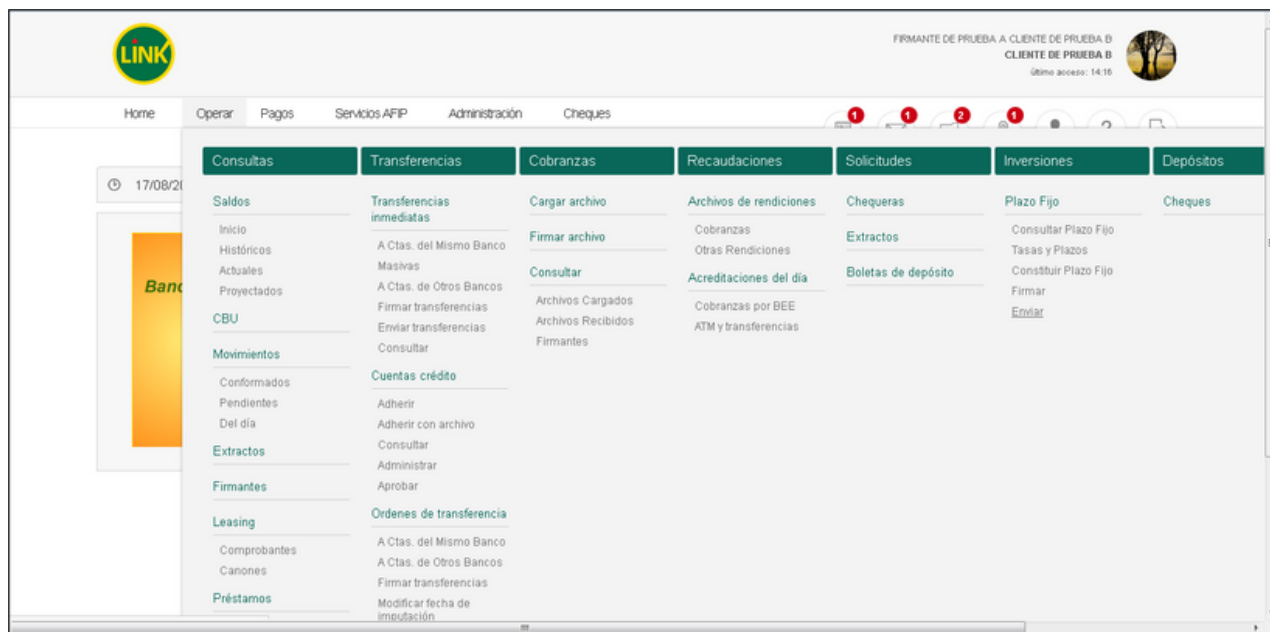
LINK

FIRMANTE DE PRUEBA A CLIENTE DE PRUEBA B
CLIENTE DE PRUEBA B
Último acceso: 14:16

Home Operar Pagos Servicios AFIP Administración Cheques

1 1 2 1

17/08/2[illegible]

Banc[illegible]

Consultas
Saldos
Inicio
Históricos
Actuales
Proyectados
CBU
Movimientos
Conformados
Pendientes
Del día
Extractos
Firmantes
Leasing
Comprobantes
Canones
Préstamos

Transferencias
Transferencias inmediatas
A Ctas. del Mismo Banco
Masivas
A Ctas. de Otros Bancos
Firmar transferencias
Enviar transferencias
Consultar
Cuentas crédito
Adherir
Adherir con archivo
Consultar
Administrar
Aprobar
Ordenes de transferencia
A Ctas. del Mismo Banco
A Ctas. de Otros Bancos
Firmar transferencias
Modificar fecha de imputación

Cobranzas
Cargar archivo
Firmar archivo
Consultar
Archivos Cargados
Archivos Recibidos
Firmantes

Recaudaciones
Archivos de rendiciones
Cobranzas
Otras Rendiciones
Acreditaciones del día
Cobranzas por BEE
ATM y transferencias

Solicitudes
Chequeras
Extractos
Boletas de depósito

Inversiones
Plazo Fijo
Consultar Plazo Fijo
Tasas y Plazos
Constituir Plazo Fijo
Firmar
Enviar

Depósitos
Cheques